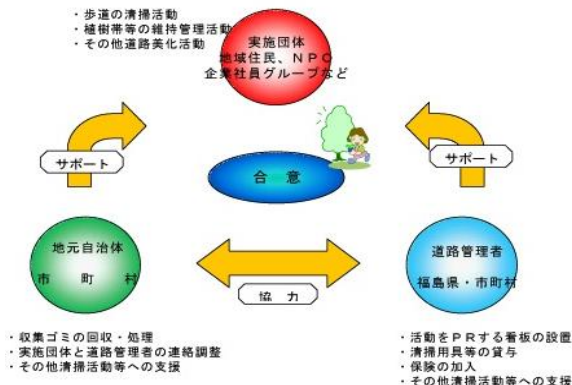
・歩道の清掃活動
・植樹帯等の維持管理活動
・その他道路美化活動

実施団体
地域住民、ＮＰＯ
企業社員グループなど

サポート

サポート

合　意

地元自治体
市　町　村

協　力

道路管理者
福島県・市町村

・収集ゴミの回収・処理
・実施団体と道路管理者の連絡調整
・その他清掃活動等への支援

・活動をＰＲする看板の設置
・清掃用具等の貸与
・保険の加入
・その他清掃活動等への支援